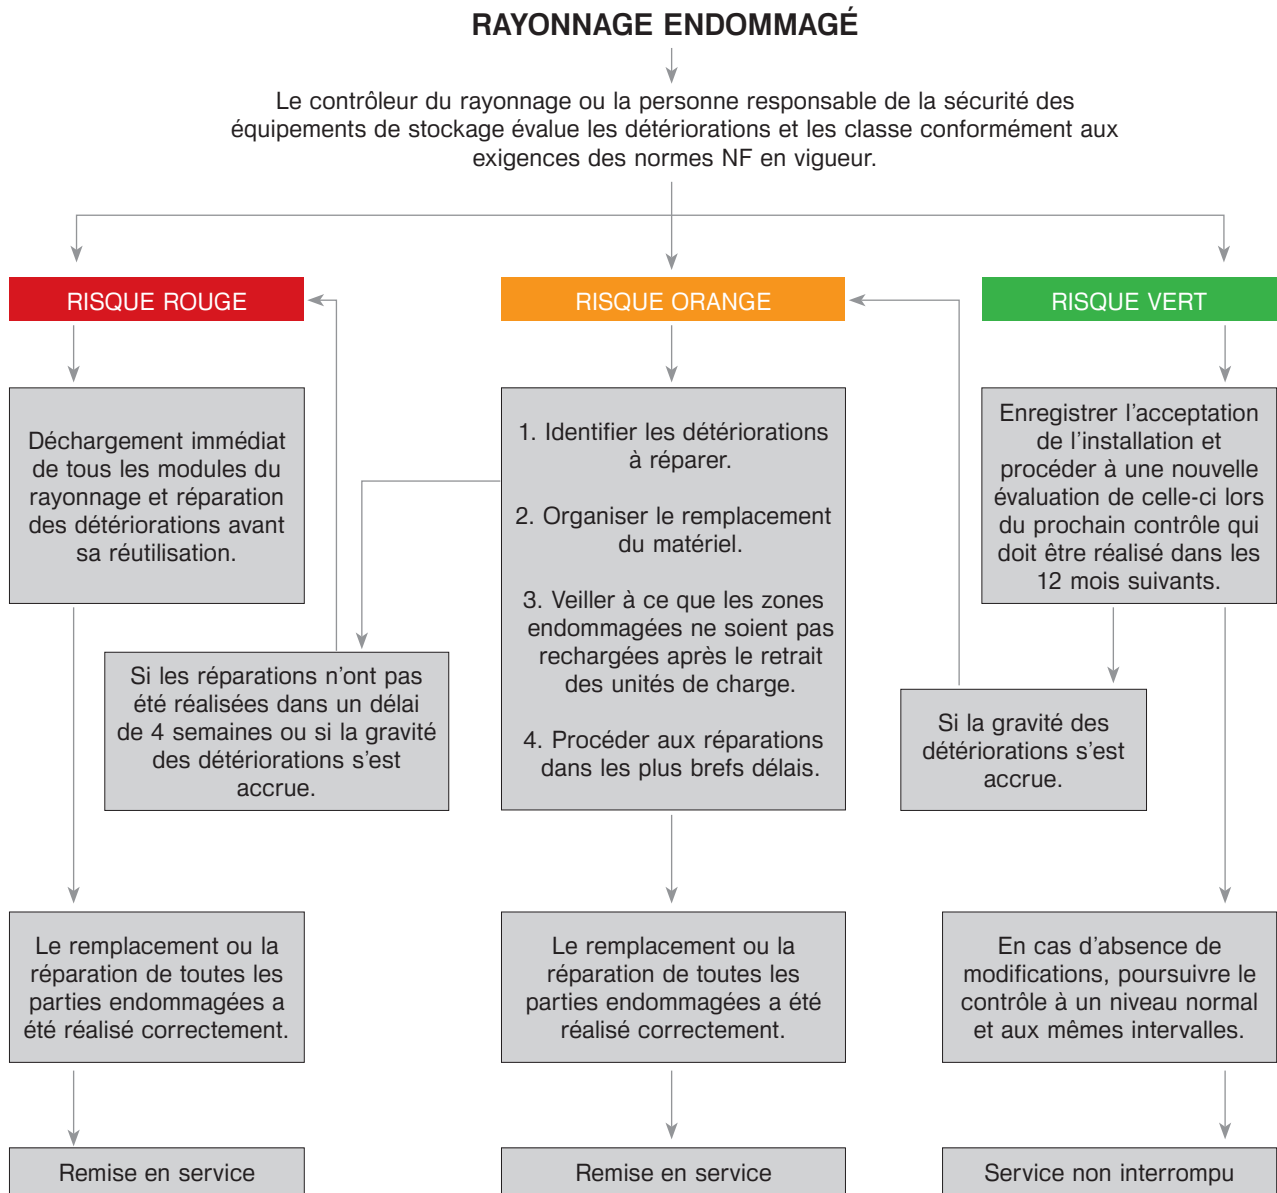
RAYONNAGE ENDOMMAGÉ

Le contrôleur du rayonnage ou la personne responsable de la sécurité des équipements de stockage évalue les détériorations et les classe conformément aux exigences des normes NF en vigueur.

RISQUE ROUGE

Déchargement immédiat de tous les modules du rayonnage et réparation des détériorations avant sa réutilisation.

Si les réparations n'ont pas été réalisées dans un délai de 4 semaines ou si la gravité des détériorations s'est accrue.

Le remplacement ou la réparation de toutes les parties endommagées a été réalisé correctement.

Remise en service

RISQUE ORANGE

1. Identifier les détériorations à réparer.

2. Organiser le remplacement du matériel.

3. Veiller à ce que les zones endommagées ne soient pas rechargées après le retrait des unités de charge.

4. Procéder aux réparations dans les plus brefs délais.

Le remplacement ou la réparation de toutes les parties endommagées a été réalisé correctement.

Remise en service

RISQUE VERT

Enregistrer l'acceptation de l'installation et procéder à une nouvelle évaluation de celle-ci lors du prochain contrôle qui doit être réalisé dans les 12 mois suivants.

Si la gravité des détériorations s'est accrue.

En cas d'absence de modifications, poursuivre le contrôle à un niveau normal et aux mêmes intervalles.

Service non interrompu